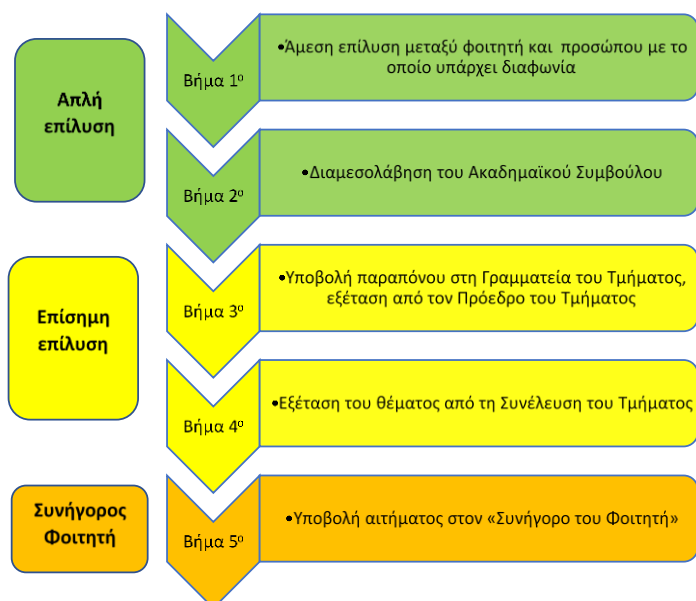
Απλή επίλυση

Βήμα 1$^{ο}$

•Άμεση επίλυση μεταξύ φοιτητή και προσώπου με το οποίο υπάρχει διαφωνία

Βήμα 2$^{ο}$

•Διαμεσολάβηση του Ακαδημαϊκού Συμβούλου

Επίσημη επίλυση

Βήμα 3$^{ο}$

•Υποβολή παραπόνου στη Γραμματεία του Τμήματος, εξέταση από τον Πρόεδρο του Τμήματος

Βήμα 4$^{ο}$

•Εξέταση του θέματος από τη Συνέλευση του Τμήματος

Συνήγορος Φοιτητή

Βήμα 5$^{ο}$

•Υποβολή αιτήματος στον «Συνήγορο του Φοιτητή»